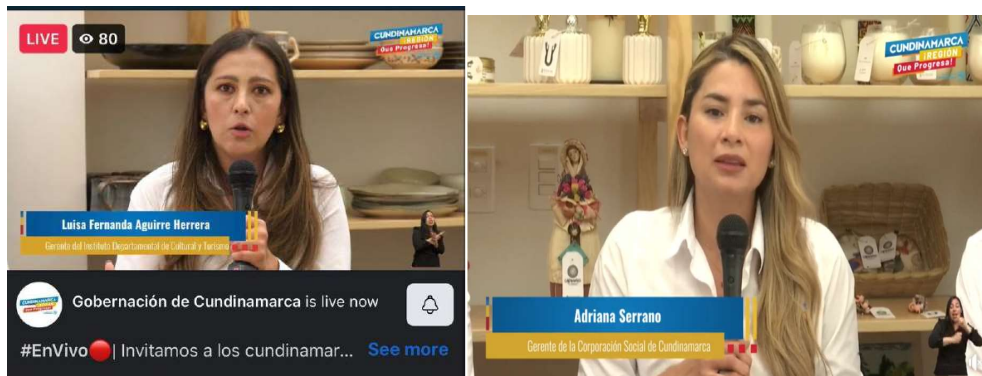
LIVE 80

CUNDINAMARCA ¡REGIÓN Que Progresa!

Luisa Fernanda Aguirre Herrera
Gerente del Instituto Departamental de Cultura y Turismo

Gobernación de Cundinamarca is live now

#EnVivo🔴| Invitamos a los cundinamar... See more

CUNDINAMARCA ¡REGIÓN Que Progresa!

Adriana Serrano
Gerente de la Corporación Social de Cundinamarca